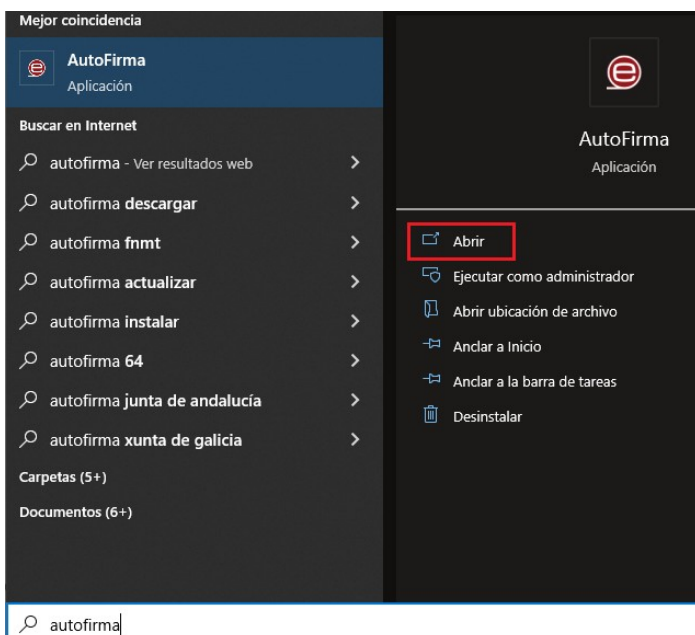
Mejor coincidencia

AutoFirma
Aplicación

Buscar en Internet

autofirma - Ver resultados web

autofirma descargar

autofirma fnmt

autofirma actualizar

autofirma instalar

autofirma 64

autofirma junta de andalucía

autofirma xunta de galicia

Carpetas (5+)

Documentos (6+)

AutoFirma
Aplicación

Abrir

Ejecutar como administrador

Abrir ubicación de archivo

Anclar a Inicio

Anclar a la barra de tareas

Desinstalar

autofirma